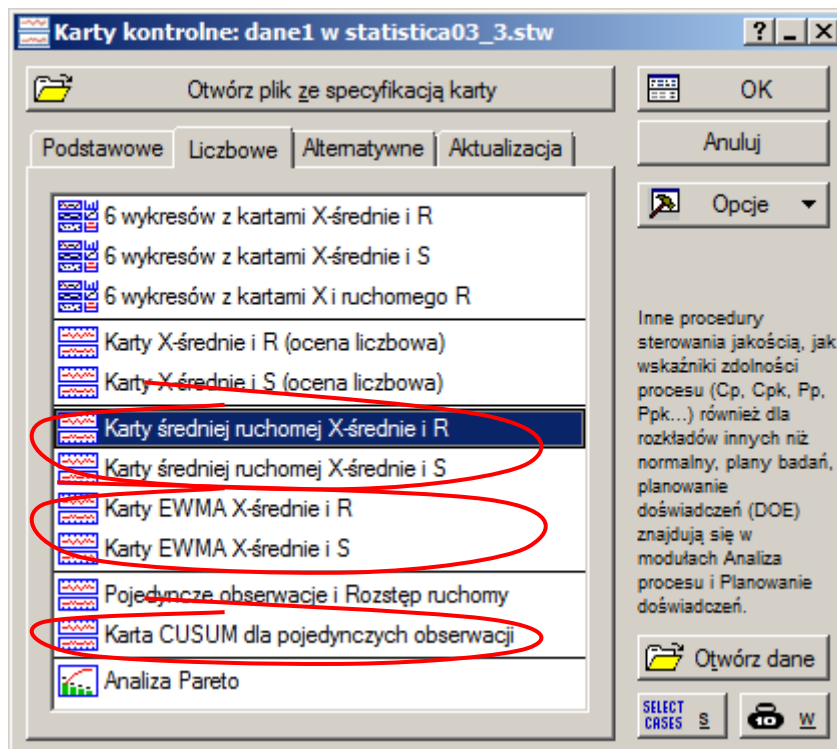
Karty kontrolne: dane1 w statistica03_3.stw

? _ X

Otwórz plik ze specyfikacją karty

OK

Anuluj

Opcje

Podstawowe | Liczbowe | Alternatywne | Aktualizacja

6 wykresów z kartami X-średnie i R
6 wykresów z kartami X-średnie i S
6 wykresów z kartami X i ruchomego R
Karty X-średnie i R (ocena liczbowa)
Karty X-średnie i S (ocena liczbowa)
Karty średniej ruchomej X-średnie i R
Karty średniej ruchomej X-średnie i S
Karty EWMA X-średnie i R
Karty EWMA X-średnie i S
Pojedyncze obserwacje i Rozstęp ruchomy
Karta CUSUM dla pojedynczych obserwacji
Analiza Pareto

Inne procedury sterowania jakością, jak wskaźniki zdolności procesu (Cp, Cpk, Pp, Ppk...) również dla rozkładów innych niż normalny, plany badań, planowanie doświadczeń (DOE) znajdują się w modułach Analiza procesu i Planowanie doświadczeń.

Otwórz dane

SELECT CASES S

W